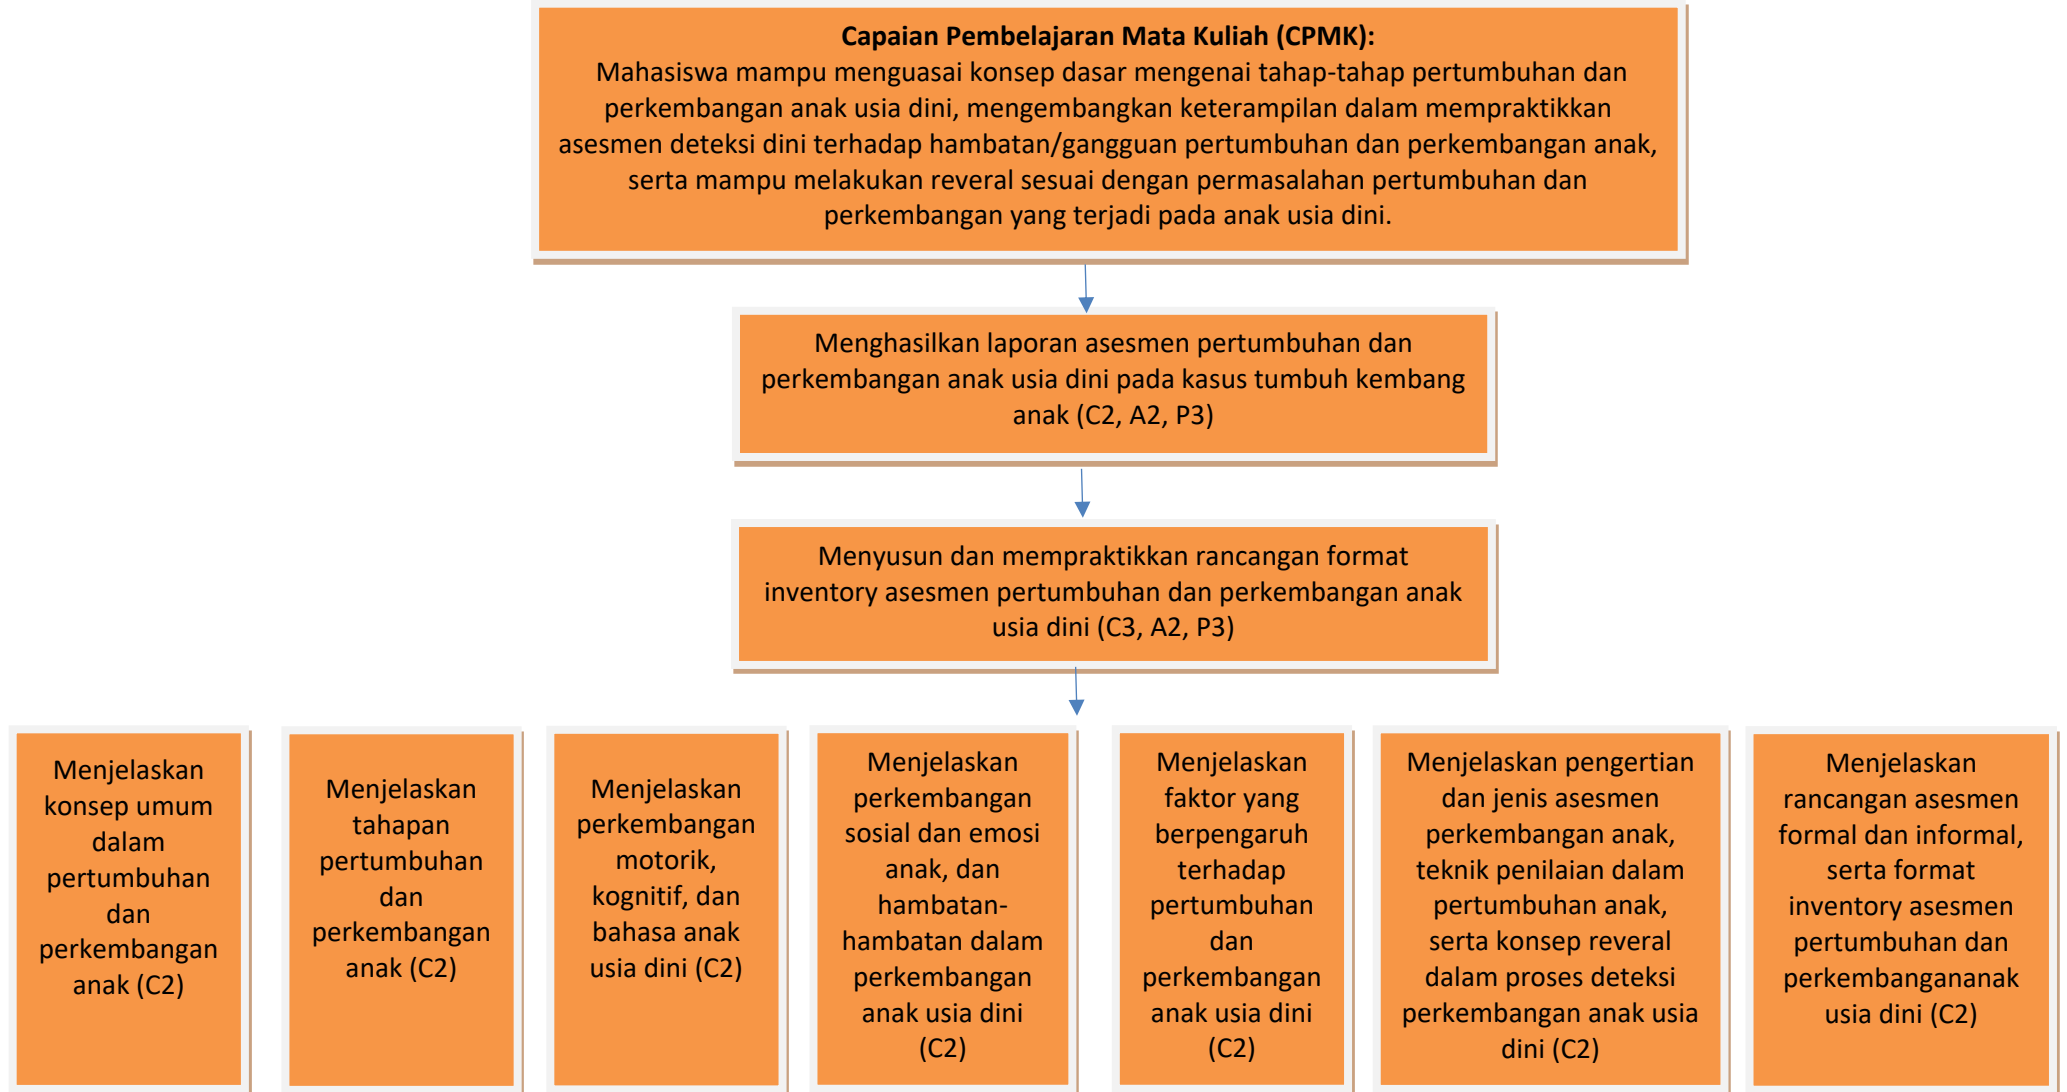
**Capaian Pembelajaran Mata Kuliah (CPMK):**
Mahasiswa mampu menguasai konsep dasar mengenai tahap-tahap pertumbuhan dan perkembangan anak usia dini, mengembangkan keterampilan dalam mempraktikkan asesmen deteksi dini terhadap hambatan/gangguan pertumbuhan dan perkembangan anak, serta mampu melakukan reveral sesuai dengan permasalahan pertumbuhan dan perkembangan yang terjadi pada anak usia dini.

Menghasilkan laporan asesmen pertumbuhan dan perkembangan anak usia dini pada kasus tumbuh kembang anak (C2, A2, P3)

Menyusun dan mempraktikkan rancangan format inventory asesmen pertumbuhan dan perkembangan anak usia dini (C3, A2, P3)

Menjelaskan konsep umum dalam pertumbuhan dan perkembangan anak (C2)

Menjelaskan tahapan pertumbuhan dan perkembangan anak (C2)

Menjelaskan perkembangan motorik, kognitif, dan bahasa anak usia dini (C2)

Menjelaskan perkembangan sosial dan emosi anak, dan hambatan-hambatan dalam perkembangan anak usia dini (C2)

Menjelaskan faktor yang berpengaruh terhadap pertumbuhan dan perkembangan anak usia dini (C2)

Menjelaskan pengertian dan jenis asesmen perkembangan anak, teknik penilaian dalam pertumbuhan anak, serta konsep reveral dalam proses deteksi perkembangan anak usia dini (C2)

Menjelaskan rancangan asesmen formal dan informal, serta format inventory asesmen pertumbuhan dan perkembangananak usia dini (C2)